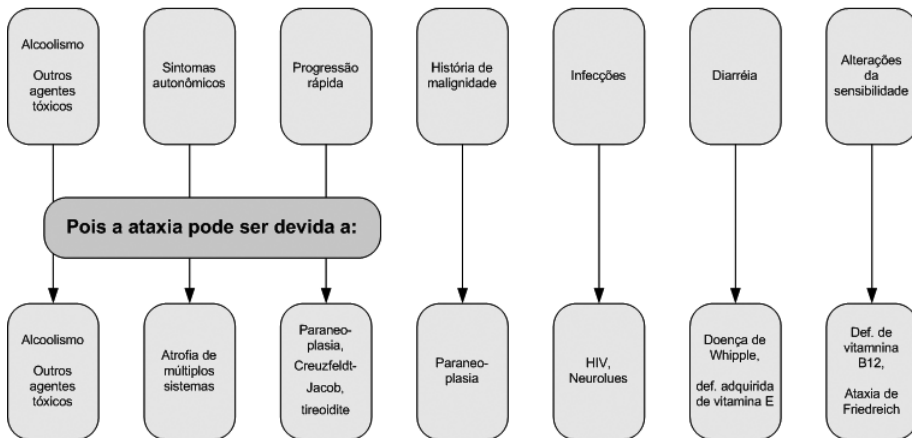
Alcoolismo

Outros agentes tóxicos

Sintomas autonômicos

Progressão rápida

História de malignidade

Infecções

Diarréia

Alterações da sensibilidade

Pois a ataxia pode ser devida a:

Alcoolismo

Outros agentes tóxicos

Atrofia de múltiplos sistemas

Paraneoplasia, Creuzfeldt-Jacob, tireoidite

Paraneoplasia

HIV, Neurolues

Doença de Whipple,

def. adquirida de vitamina E

Def. de vitamnina B12,

Ataxia de Friedreich